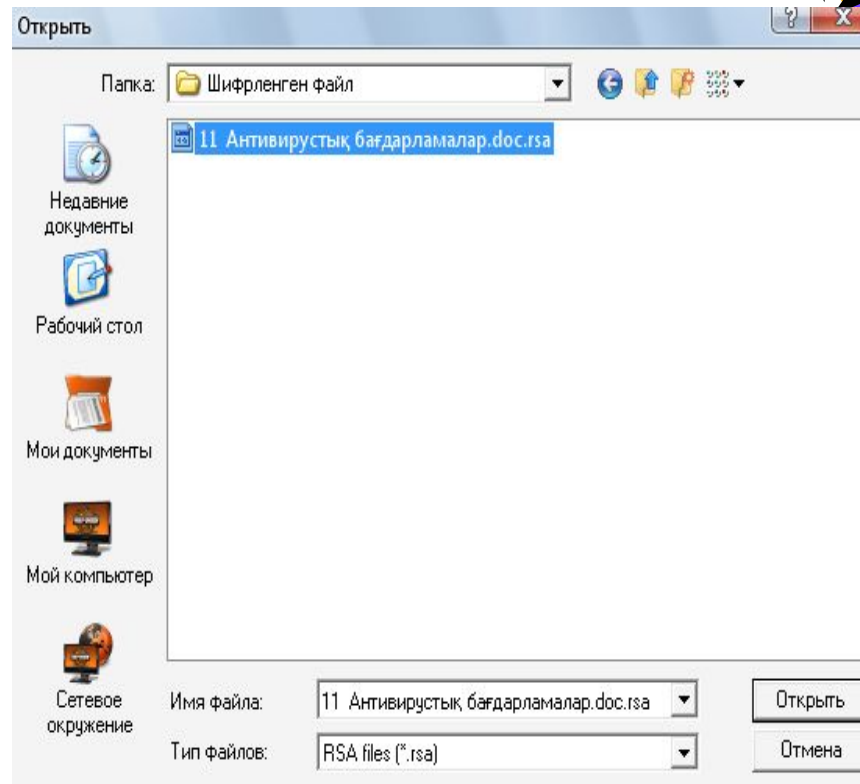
Открыть

Папка: Шифрленген файл

11 Антивирустық бағдарламалар.doc.rsa

Недавние документы

Рабочий стол

Мои документы

Мой компьютер

Сетевое окружение

Имя файла: 11 Антивирустық бағдарламалар.doc.rsa

Тип файлов: RSA files (*.rsa)

Открыть

Отмена